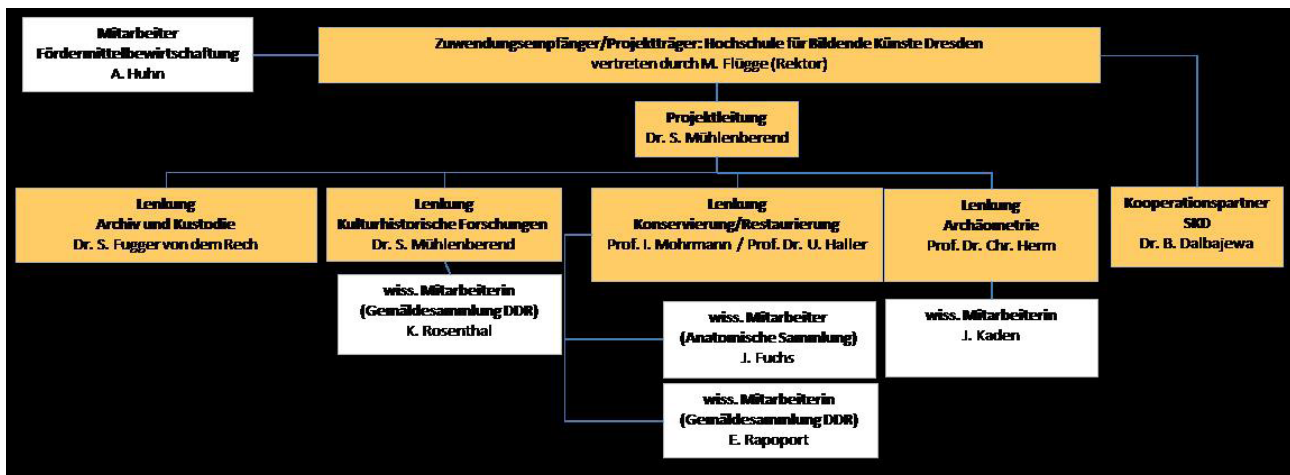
Mitarbeiter
Fördermittelbewirtschaftung
A. Huhn

Zuwendungsempfänger/Projektträger: Hochschule für Bildende Künste Dresden
vertreten durch M. Flügge (Rektor)

Projektleitung
Dr. S. Mühlenberend

Lenkung
Archiv und Kustodie
Dr. S. Fugger von dem Rech

Lenkung
Kulturhistorische Forschungen
Dr. S. Mühlenberend

Lenkung
Konservierung/Restaurierung
Prof. I. Mohrmann / Prof. Dr. U. Haller

Lenkung
Archäometrie
Prof. Dr. Chr. Herm

Kooperationspartner
SKD
Dr. B. Dalbajewa

wiss. Mitarbeiterin
(Gemäldesammlung DDR)
K. Rosenthal

wiss. Mitarbeiter
(Anatomische Sammlung)
J. Fuchs

wiss. Mitarbeiterin
J. Kaden

wiss. Mitarbeiterin
(Gemäldesammlung DDR)
E. Rapoport